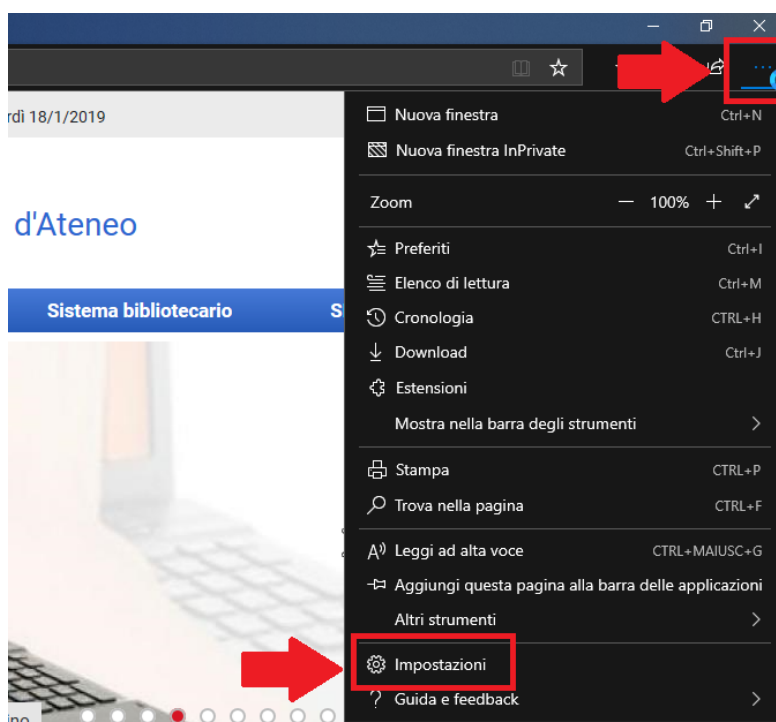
rdì 18/1/2019

d'Ateneo

Sistema bibliotecario

S

Nuova finestra Ctrl+N
Nuova finestra InPrivate Ctrl+Shift+P
Zoom — 100% +
Preferiti Ctrl+I
Elenco di lettura Ctrl+M
Cronologia CTRL+H
Download Ctrl+J
Estensioni
Mostra nella barra degli strumenti
Stampa CTRL+P
Trova nella pagina CTRL+F
Leggi ad alta voce CTRL+MAIUSC+G
Aggiungi questa pagina alla barra delle applicazioni
Altri strumenti
Impostazioni
Guida e feedback

ino